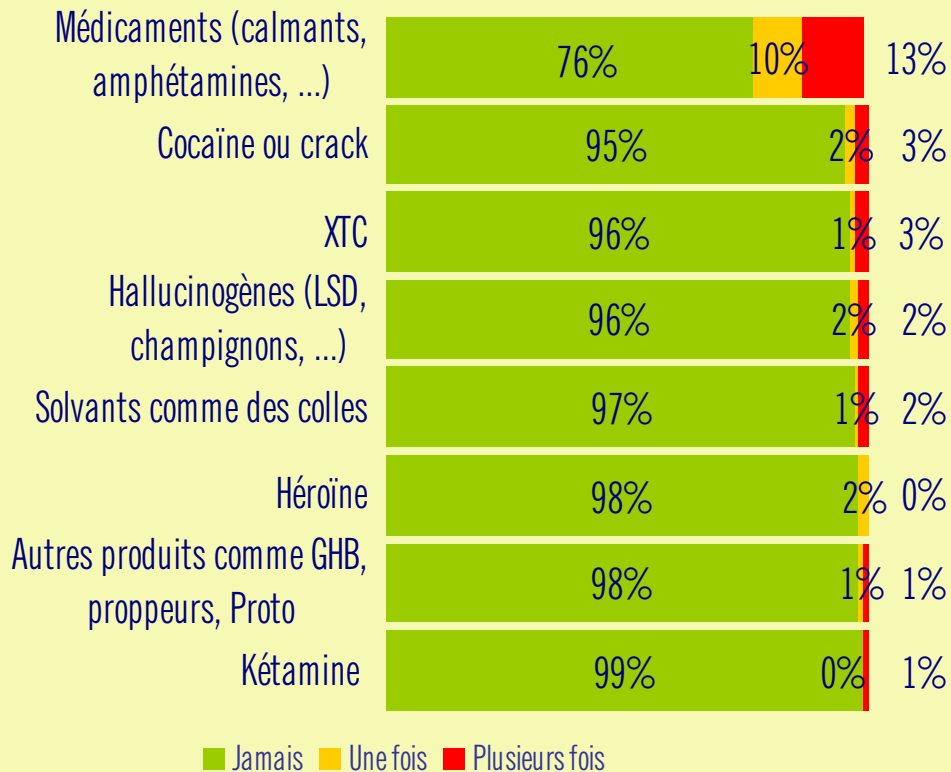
| | Jamais | Une fois | Plusieurs fois |
|---|---|---|---|
| Médicaments (calmants, amphétamines, ...) | 76% | 10% | 13% |
| Cocaïne ou crack | 95% | 2% | 3% |
| XTC | 96% | 1% | 3% |
| Hallucinogènes (LSD, champignons, ...) | 96% | 2% | 2% |
| Solvants comme des colles | 97% | 1% | 2% |
| Héroïne | 98% | 2% | 0% |
| Autres produits comme GHB, proppeurs, Proto | 98% | 1% | 1% |
| Kétamine | 99% | 0% | 1% |

Jamais Une fois Plusieurs fois